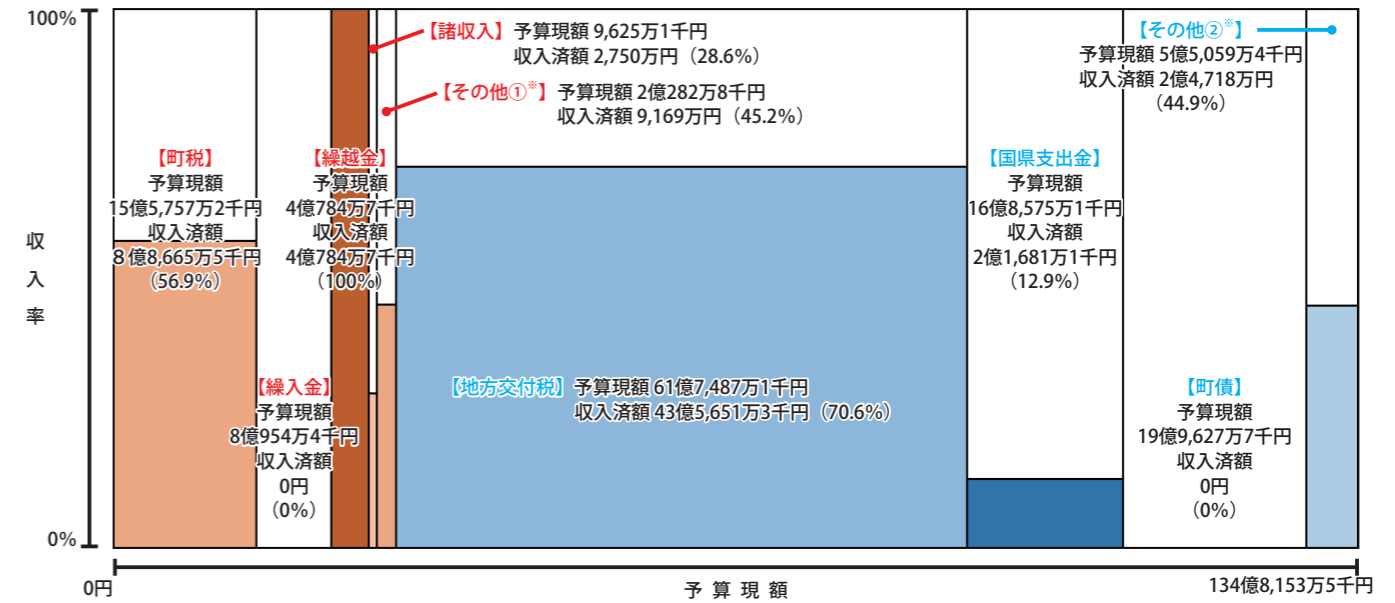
100%

0%

収入率

【諸収入】予算現額 9,625万1千円
収入済額 2,750万円（28.6%）

【その他①※】予算現額 2億282万8千円
収入済額 9,169万円（45.2%）

【その他②※】
予算現額 5億5,059万4千円
収入済額 2億4,718万円
（44.9%）

【町税】
予算現額
15億5,757万2千円
収入済額
8億8,665万5千円
（56.9%）

【繰越金】
予算現額
4億784万7千円
収入済額
4億784万7千円
（100%）

【国県支出金】
予算現額
16億8,575万1千円
収入済額
2億1,681万1千円
（12.9%）

【繰入金】
予算現額
8億954万4千円
収入済額
0円
（0%）

【地方交付税】予算現額 61億7,487万1千円
収入済額 43億5,651万3千円（70.6%）

【町債】
予算現額
19億9,627万7千円
収入済額
0円
（0%）

0円

予算現額

134億8,153万5千円